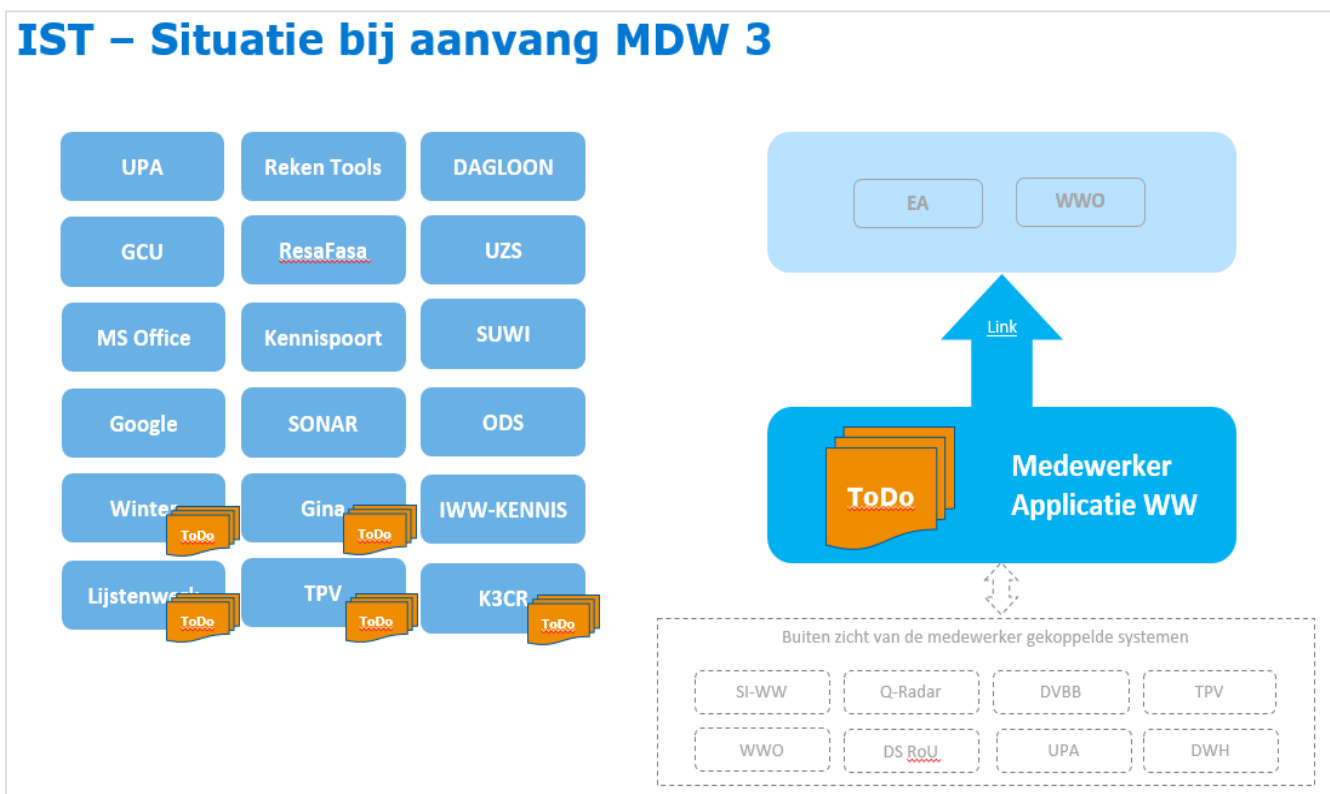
IST – Situatie bij aanvang MDW 3

UPA
Reken Tools
DAGLOON
GCU
ResaFasa
UZS
MS Office
Kennispoort
SUWI
Google
SONAR
ODS
Winter
ToDo
Gina
ToDo
IWW-KENNIS
Lijstenwe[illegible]
ToDo
TPV
ToDo
K3CR
ToDo

EA
WWO
Link
ToDo
Medewerker Applicatie WW

Buiten zicht van de medewerker gekoppelde systemen
SI-WW
Q-Radar
DVBB
TPV
WWO
DS RoU
UPA
DWH